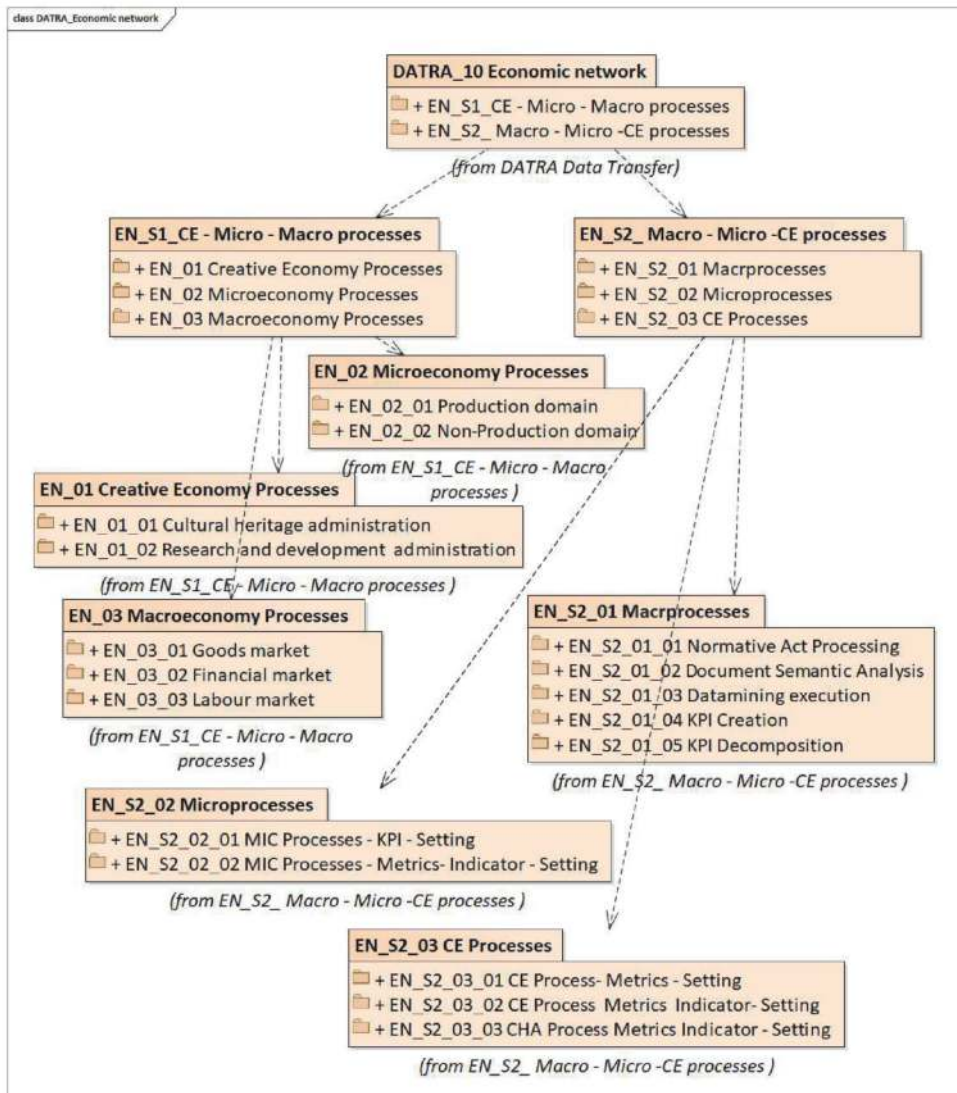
class DATRA_Economic network

DATRA_10 Economic network
+ EN_S1_CE - Micro - Macro processes
+ EN_S2_ Macro - Micro -CE processes
(from DATRA Data Transfer)

EN_S1_CE - Micro - Macro processes
+ EN_01 Creative Economy Processes
+ EN_02 Microeconomy Processes
+ EN_03 Macroeconomy Processes

EN_S2_ Macro - Micro -CE processes
+ EN_S2_01 Macrprocesses
+ EN_S2_02 Microprocesses
+ EN_S2_03 CE Processes

EN_02 Microeconomy Processes
+ EN_02_01 Production domain
+ EN_02_02 Non-Production domain
(from EN_S1_CE - Micro - Macro processes )

EN_01 Creative Economy Processes
+ EN_01_01 Cultural heritage administration
+ EN_01_02 Research and development administration
(from EN_S1_CE - Micro - Macro processes )

EN_03 Macroeconomy Processes
+ EN_03_01 Goods market
+ EN_03_02 Financial market
+ EN_03_03 Labour market
(from EN_S1_CE - Micro - Macro processes )

EN_S2_01 Macrprocesses
+ EN_S2_01_01 Normative Act Processing
+ EN_S2_01_02 Document Semantic Analysis
+ EN_S2_01_03 Datamining execution
+ EN_S2_01_04 KPI Creation
+ EN_S2_01_05 KPI Decomposition
(from EN_S2_ Macro - Micro -CE processes )

EN_S2_02 Microprocesses
+ EN_S2_02_01 MIC Processes - KPI - Setting
+ EN_S2_02_02 MIC Processes - Metrics- Indicator - Setting
(from EN_S2_ Macro - Micro -CE processes )

EN_S2_03 CE Processes
+ EN_S2_03_01 CE Process- Metrics - Setting
+ EN_S2_03_02 CE Process Metrics Indicator- Setting
+ EN_S2_03_03 CHA Process Metrics Indicator - Setting
(from EN_S2_ Macro - Micro -CE processes )